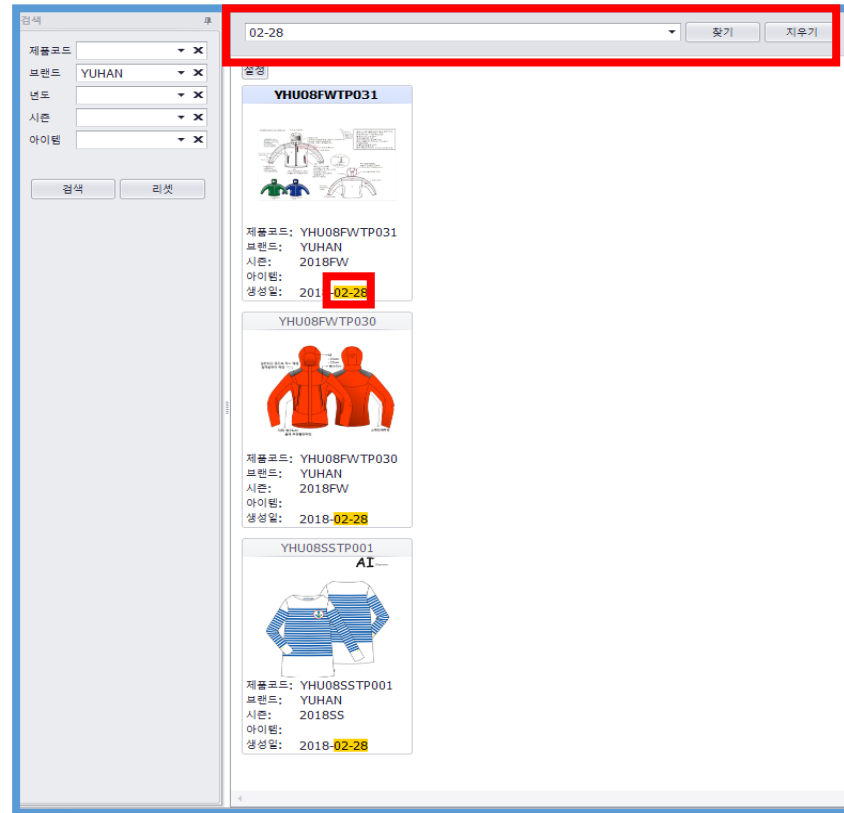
검색

제품코드
브랜드 YUHAN
년도
시즌
아이템

검색 리셋

02-28 찾기 지우기

설정

YHU08FWTP031
제품코드: YHU08FWTP031
브랜드: YUHAN
시즌: 2018FW
아이템:
생성일: 2018-02-28

YHU08FWTP030
제품코드: YHU08FWTP030
브랜드: YUHAN
시즌: 2018FW
아이템:
생성일: 2018-02-28

YHU08SSTP001
AI
제품코드: YHU08SSTP001
브랜드: YUHAN
시즌: 2018SS
아이템:
생성일: 2018-02-28